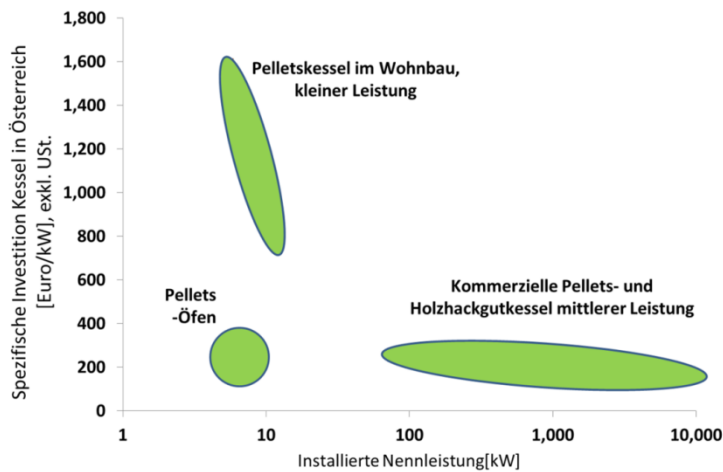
Spezifische Investition Kessel in Österreich [Euro/kW], exkl. USt.

1,800
1,600
1,400
1,200
1,000
800
600
400
200
0

Pelletskessel im Wohnbau, kleiner Leistung

Pellets -Öfen

Kommerzielle Pellets- und Holzhackgutkessel mittlerer Leistung

1
10
100
1,000
10,000

Installierte Nennleistung[kW]